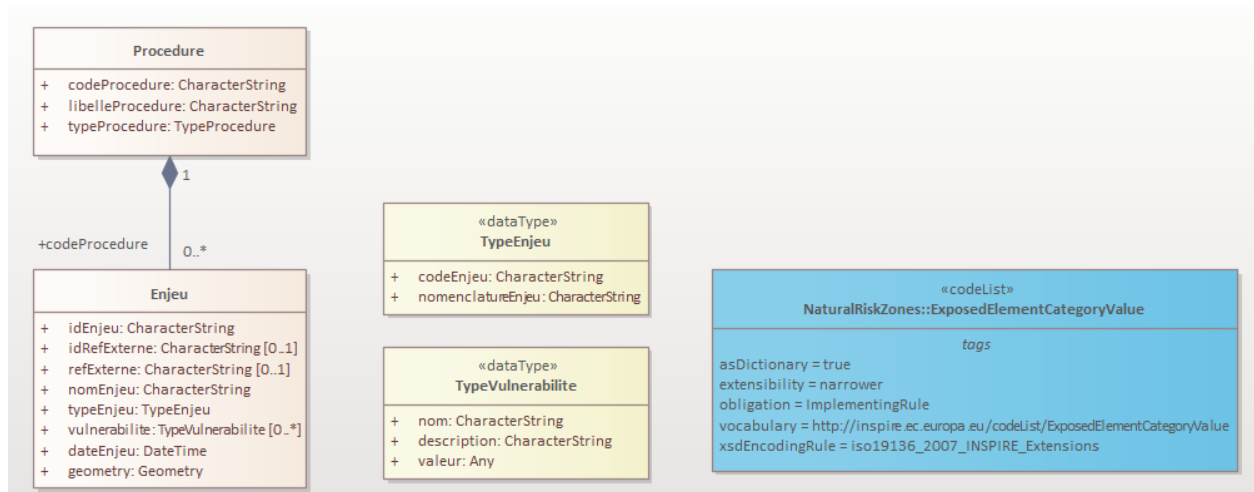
Procedure

+ codeProcedure: CharacterString
+ libelleProcedure: CharacterString
+ typeProcedure: TypeProcedure

1

+codeProcedure

0..*

Enjeu

+ idEnjeu: CharacterString
+ idRefExterne: CharacterString [0..1]
+ refExterne: CharacterString [0..1]
+ nomEnjeu: CharacterString
+ typeEnjeu: TypeEnjeu
+ vulnerabilite: TypeVulnerabilite [0..*]
+ dateEnjeu: DateTime
+ geometry: Geometry

«dataType»
TypeEnjeu

+ codeEnjeu: CharacterString
+ nomenclatureEnjeu: CharacterString

«dataType»
TypeVulnerabilite

+ nom: CharacterString
+ description: CharacterString
+ valeur: Any

«codeList»
NaturalRiskZones::ExposedElementCategoryValue

tags
asDictionary = true
extensibility = narrower
obligation = ImplementingRule
vocabulary = http://inspire.ec.europa.eu/codeList/ExposedElementCategoryValue
xsdEncodingRule = iso19136_2007_INSPIRE_Extensions